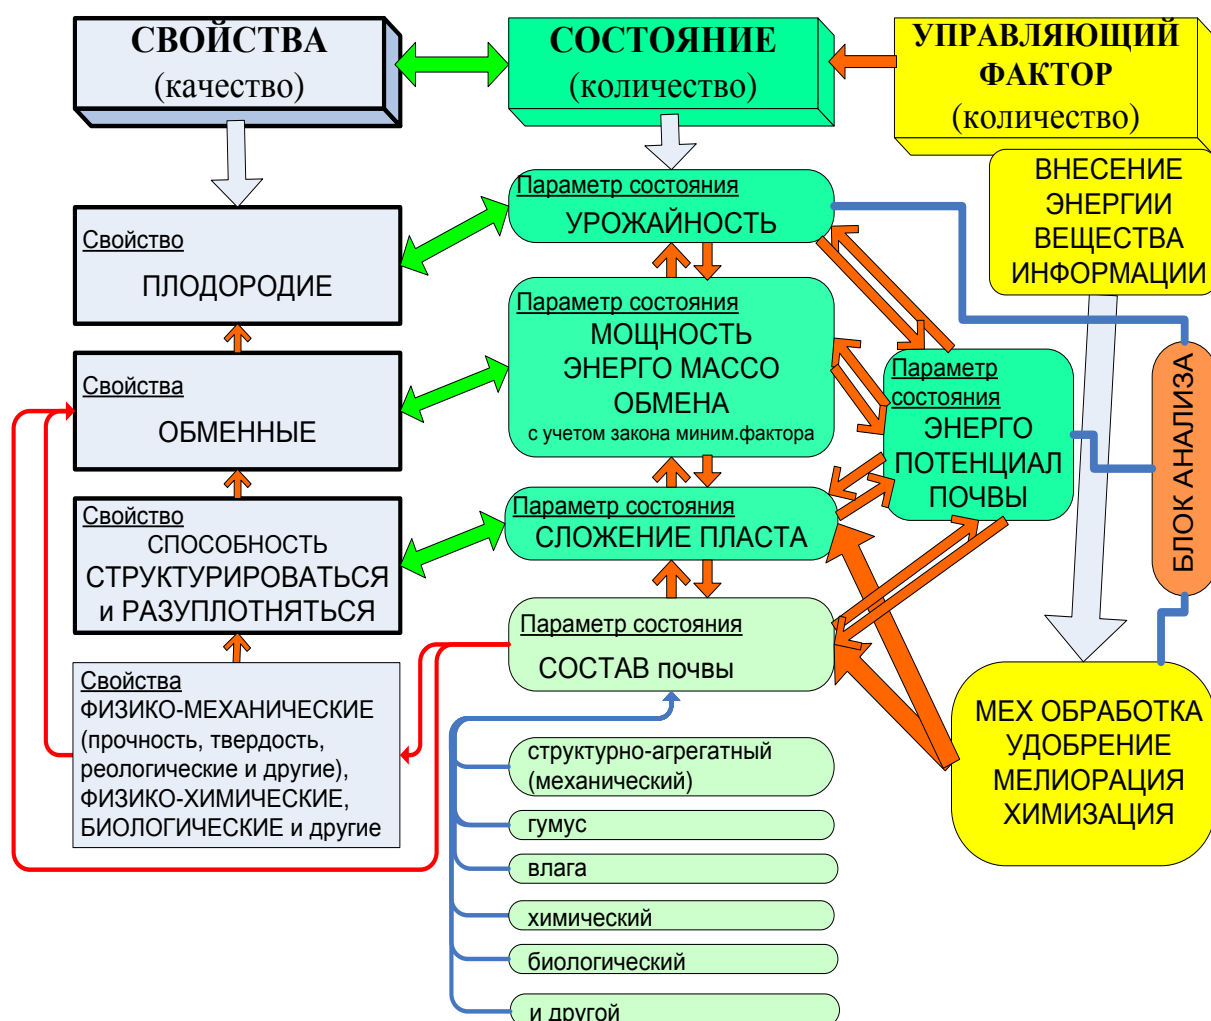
СВОЙСТВА
(качество)

СОСТОЯНИЕ
(количество)

УПРАВЛЯЮЩИЙ ФАКТОР
(количество)

ВНЕСЕНИЕ ЭНЕРГИИ ВЕЩЕСТВА ИНФОРМАЦИИ

Свойство
ПЛОДОРОДИЕ

Параметр состояния
УРОЖАЙНОСТЬ

Свойства
ОБМЕННЫЕ

Параметр состояния
МОЩНОСТЬ ЭНЕРГО МАССО ОБМЕНА
с учетом закона миним.фактора

Параметр состояния
ЭНЕРГО ПОТЕНЦИАЛ ПОЧВЫ

БЛОК АНАЛИЗА

Свойство
СПОСОБНОСТЬ СТРУКТУРИРОВАТЬСЯ и РАЗУПЛОТНЯТЬСЯ

Параметр состояния
СЛОЖЕНИЕ ПЛАСТА

Параметр состояния
СОСТАВ почвы

Свойства
ФИЗИКО-МЕХАНИЧЕСКИЕ (прочность, твердость, реологические и другие), ФИЗИКО-ХИМИЧЕСКИЕ, БИОЛОГИЧЕСКИЕ и другие

МЕХ ОБРАБОТКА УДОБРЕНИЕ МЕЛИОРАЦИЯ ХИМИЗАЦИЯ

структурно-агрегатный (механический)

гумус

влага

химический

биологический

и другой